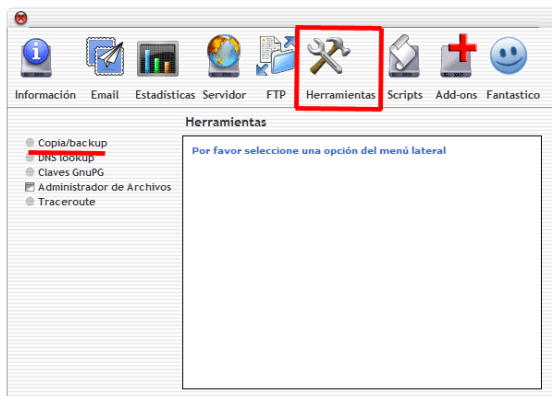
Información Email Estadisticas Servidor FTP Herramientas Scripts Add-ons Fantastico

Herramientas

Copia/backup
DNS lookup
Claves GnuPG
Administrador de Archivos
Traceroute

Por favor seleccione una opción del menú lateral